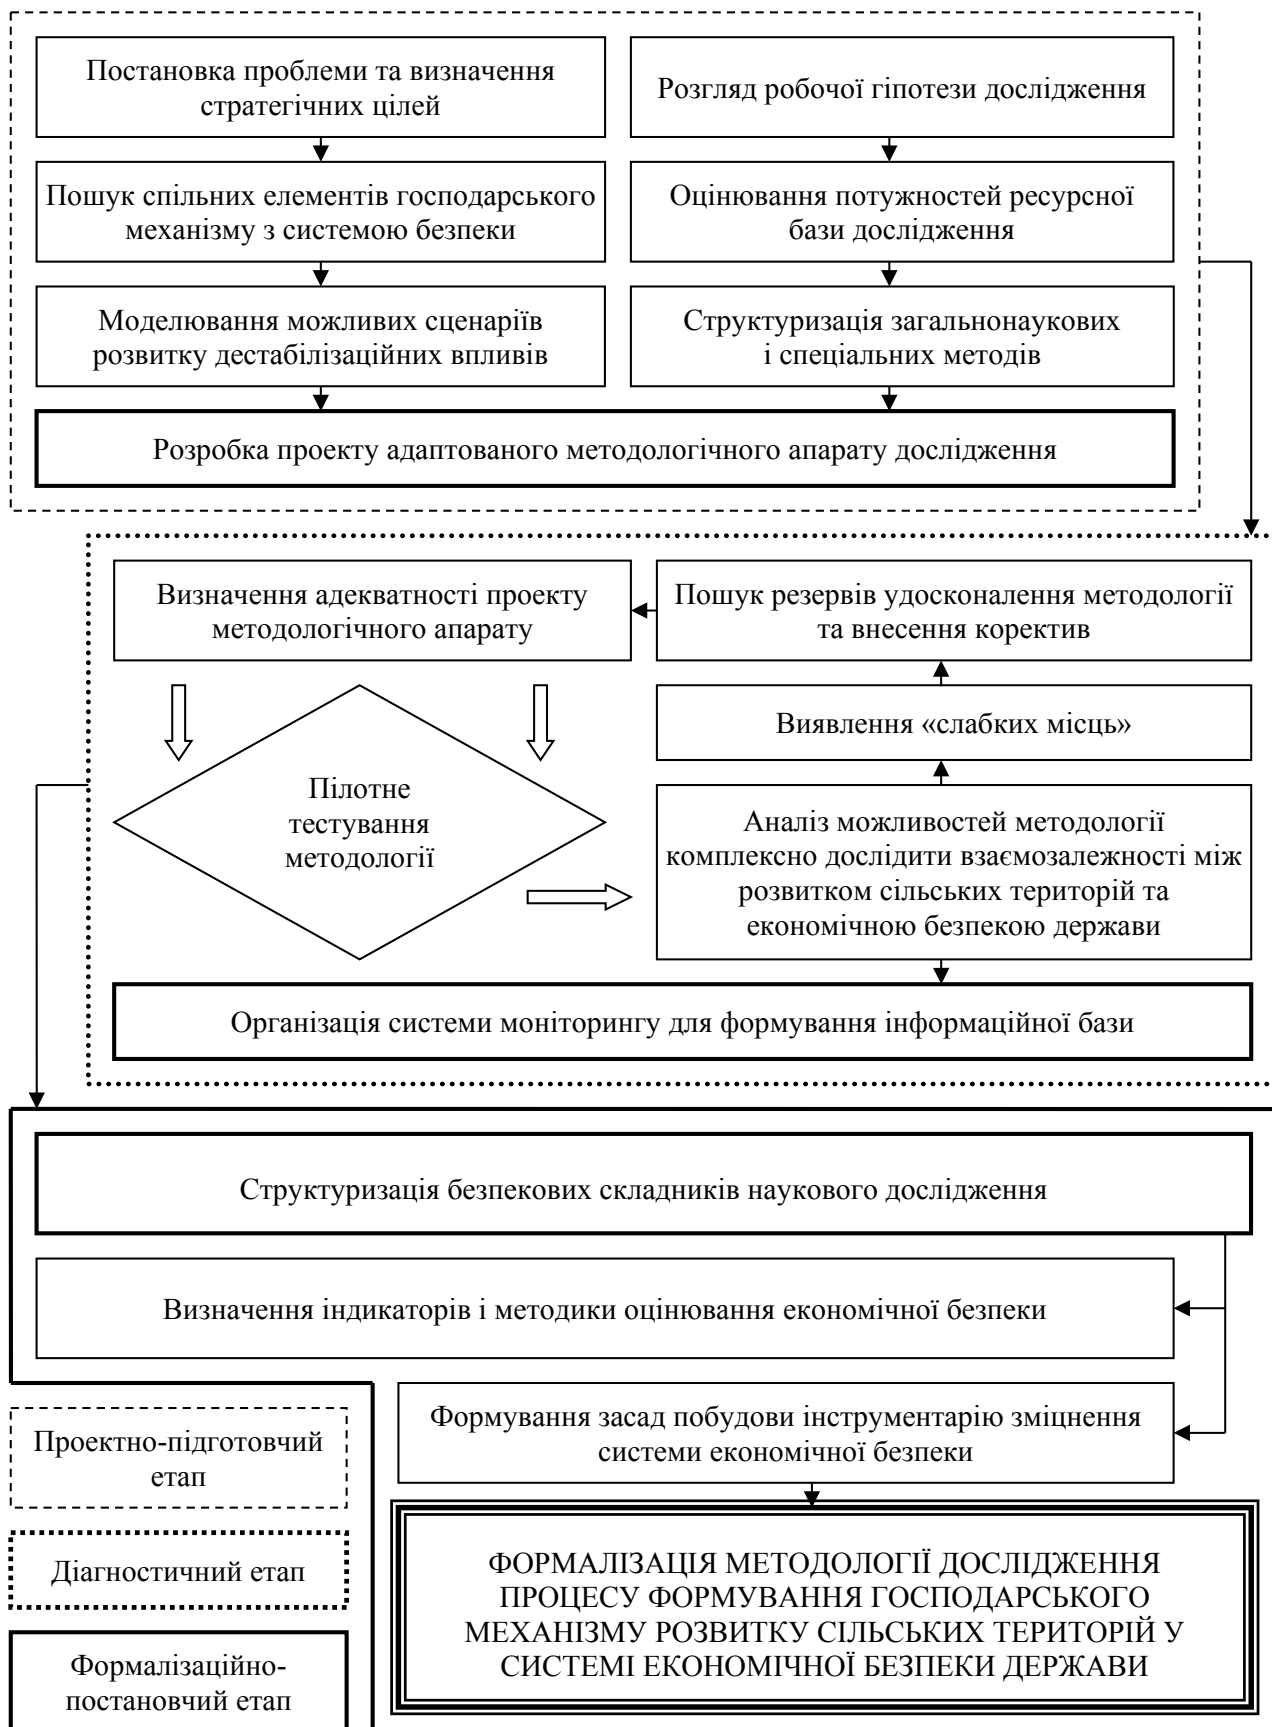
Постановка проблеми та визначення стратегічних цілей

Пошук спільних елементів господарського механізму з системою безпеки

Моделювання можливих сценаріїв розвитку дестабілізаційних впливів

Розгляд робочої гіпотези дослідження

Оцінювання потужностей ресурсної бази дослідження

Структуризація загальнонаукових і спеціальних методів

Розробка проекту адаптованого методологічного апарату дослідження

Визначення адекватності проекту методологічного апарату

Пошук резервів удосконалення методології та внесення коректив

Виявлення «слабких місць»

Пілотне тестування методології

Аналіз можливостей методології комплексно дослідити взаємозалежності між розвитком сільських територій та економічною безпекою держави

Організація системи моніторингу для формування інформаційної бази

Структуризація безпекових складників наукового дослідження

Визначення індикаторів і методики оцінювання економічної безпеки

Формування засад побудови інструментарію зміцнення системи економічної безпеки

ФОРМАЛІЗАЦІЯ МЕТОДОЛОГІЇ ДОСЛІДЖЕННЯ ПРОЦЕСУ ФОРМУВАННЯ ГОСПОДАРСЬКОГО МЕХАНІЗМУ РОЗВИТКУ СІЛЬСЬКИХ ТЕРИТОРІЙ У СИСТЕМІ ЕКОНОМІЧНОЇ БЕЗПЕКИ ДЕРЖАВИ

Проектно-підготовчий етап

Діагностичний етап

Формалізаційно-постановчий етап